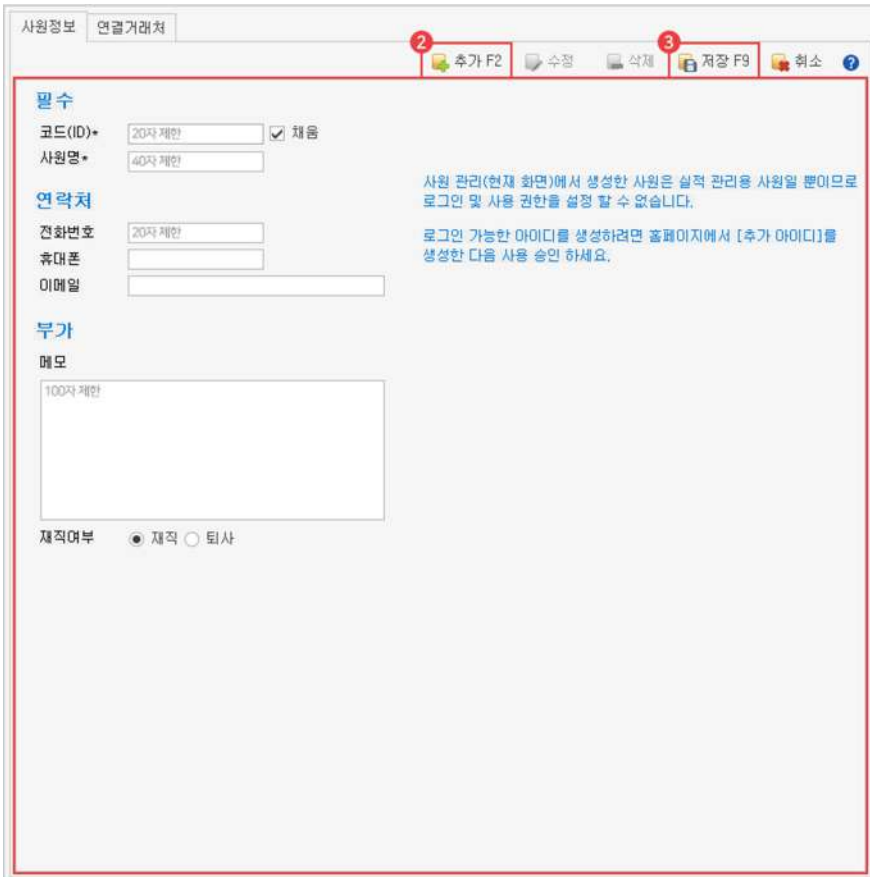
사원정보 연결거래처

2 추가 F2 수정 삭제 3 저장 F9 취소 ?

필수

코드(ID)* 20자 제한 ✓ 채움

사원명* 40자 제한

연락처

전화번호 20자 제한

휴대폰

이메일

부가

메모

100자 제한

재직여부 ◉ 재직 ○ 퇴사

사원 관리(현재 화면)에서 생성한 사원은 실적 관리용 사원일 뿐이므로 로그인 및 사용 권한을 설정 할 수 없습니다.

로그인 가능한 아이디를 생성하려면 홈페이지에서 [추가 아이디]를 생성한 다음 사용 승인 하세요.